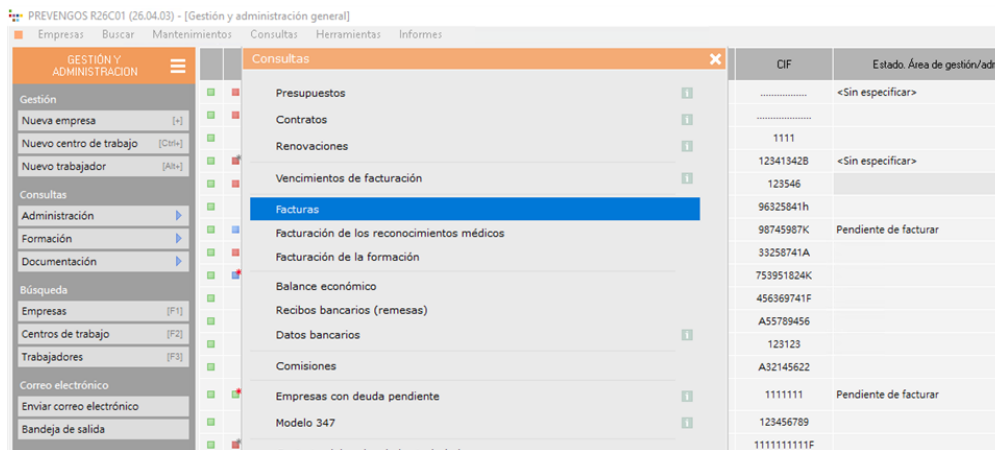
PREVENGOS R26C01 (26.04.03) - [Gestión y administración general]

Empresas Buscar Mantenimientos Consultas Herramientas Informes

GESTIÓN Y ADMINISTRACION

Gestión
Nueva empresa [+]
Nuevo centro de trabajo [Ctrl+]
Nuevo trabajador [Alt+]

Consultas
Administración
Formación
Documentación

Búsqueda
Empresas [F1]
Centros de trabajo [F2]
Trabajadores [F3]

Correo electrónico
Enviar correo electrónico
Bandeja de salida

Consultas

Presupuestos
Contratos
Renovaciones
Vencimientos de facturación
Facturas
Facturación de los reconocimientos médicos
Facturación de la formación
Balance económico
Recibos bancarios (remesas)
Datos bancarios
Comisiones
Empresas con deuda pendiente
Modelo 347

| CIF | Estado. Área de gestión/adr |
|---|---|
| .................. | <Sin especificar> |
| .................. | |
| 1111 | |
| 12341342B | <Sin especificar> |
| 123546 | |
| 96325841h | |
| 98745987K | Pendiente de facturar |
| 33258741A | |
| 753951824K | |
| 456369741F | |
| A55789456 | |
| 123123 | |
| A32145622 | |
| 1111111 | Pendiente de facturar |
| 123456789 | |
| 1111111111F | |